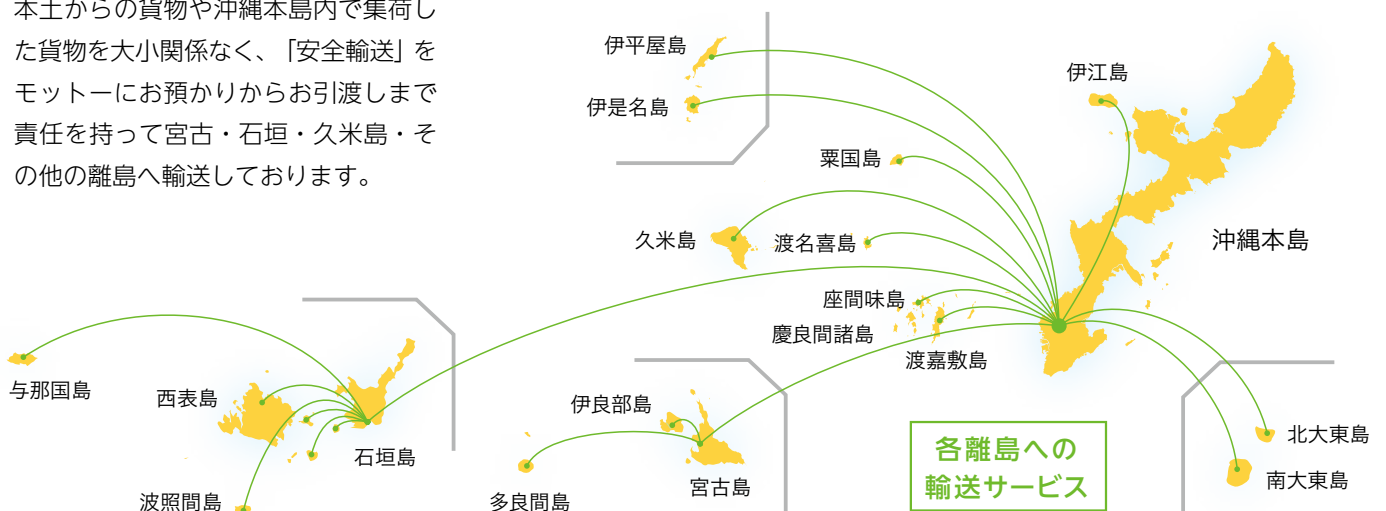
本土からの貨物や沖縄本島内で集荷した貨物を大小関係なく、「安全輸送」をモットーにお預かりからお引渡しまで責任を持って宮古・石垣・久米島・その他の離島へ輸送しております。

伊平屋島
伊是名島
伊江島
粟国島
沖縄本島
久米島
渡名喜島
座間味島
慶良間諸島
渡嘉敷島
与那国島
西表島
石垣島
波照間島
伊良部島
多良間島
宮古島
各離島への
輸送サービス
北大東島
南大東島